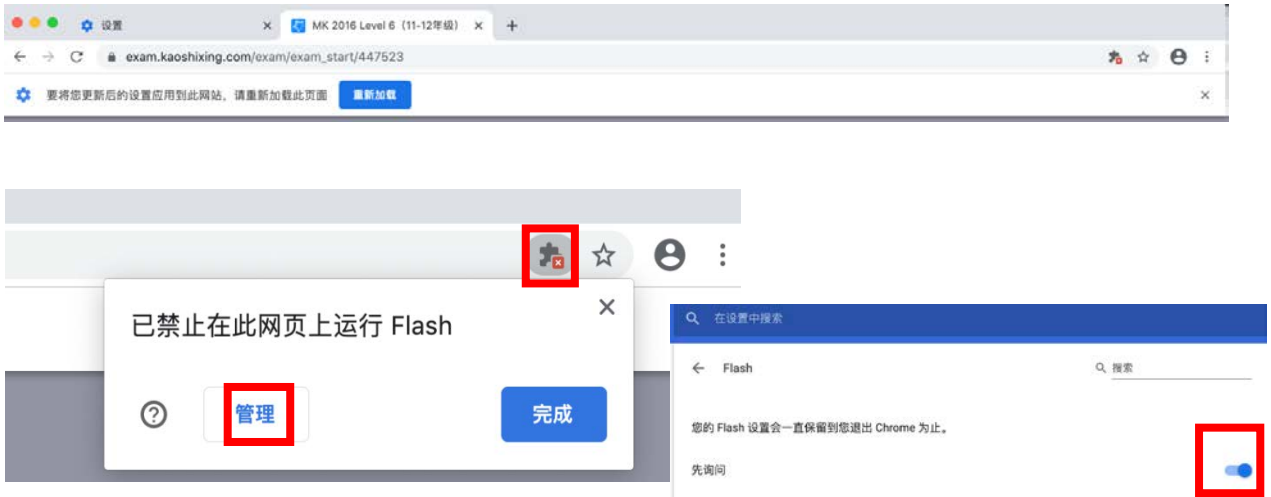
设置

MK 2016 Level 6（11-12年级）

exam.kaoshixing.com/exam/exam_start/447523

要将您更新后的设置应用到此网站，请重新加载此页面

重新加载

已禁止在此网页上运行 Flash

管理

完成

在设置中搜索

Flash

搜索

您的 Flash 设置会一直保留到您退出 Chrome 为止。

先询问